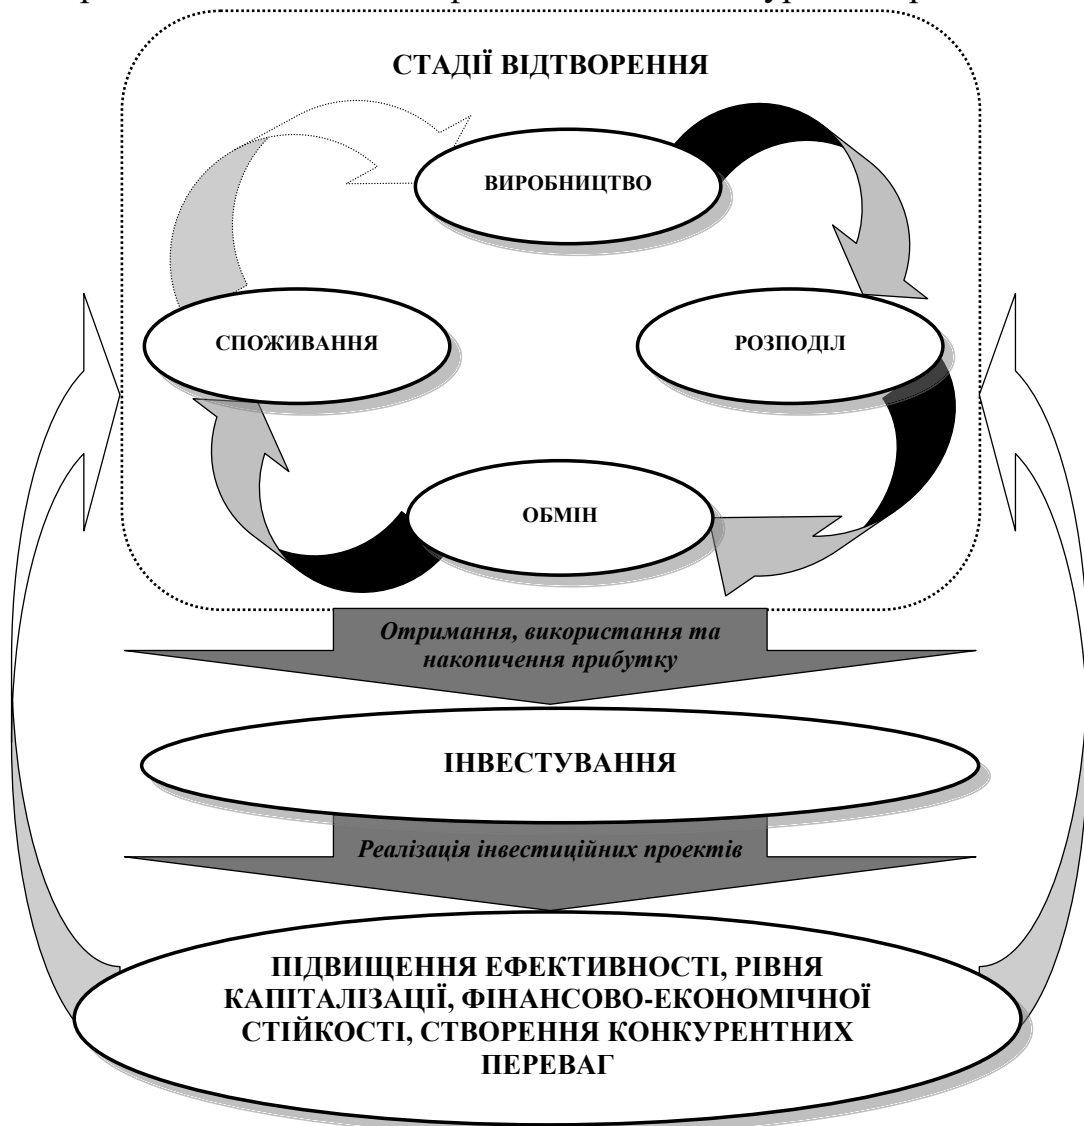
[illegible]

СТАДІЇ ВІДТВОРЕННЯ

ВИРОБНИЦТВО

СПОЖИВАННЯ

РОЗПОДІЛ

ОБМІН

*Отримання, використання та накопичення прибутку*

ІНВЕСТУВАННЯ

*Реалізація інвестиційних проектів*

ПІДВИЩЕННЯ ЕФЕКТИВНОСТІ, РІВНЯ КАПІТАЛІЗАЦІЇ, ФІНАНСОВО-ЕКОНОМІЧНОЇ СТІЙКОСТІ, СТВОРЕННЯ КОНКУРЕНТНИХ ПЕРЕВАГ